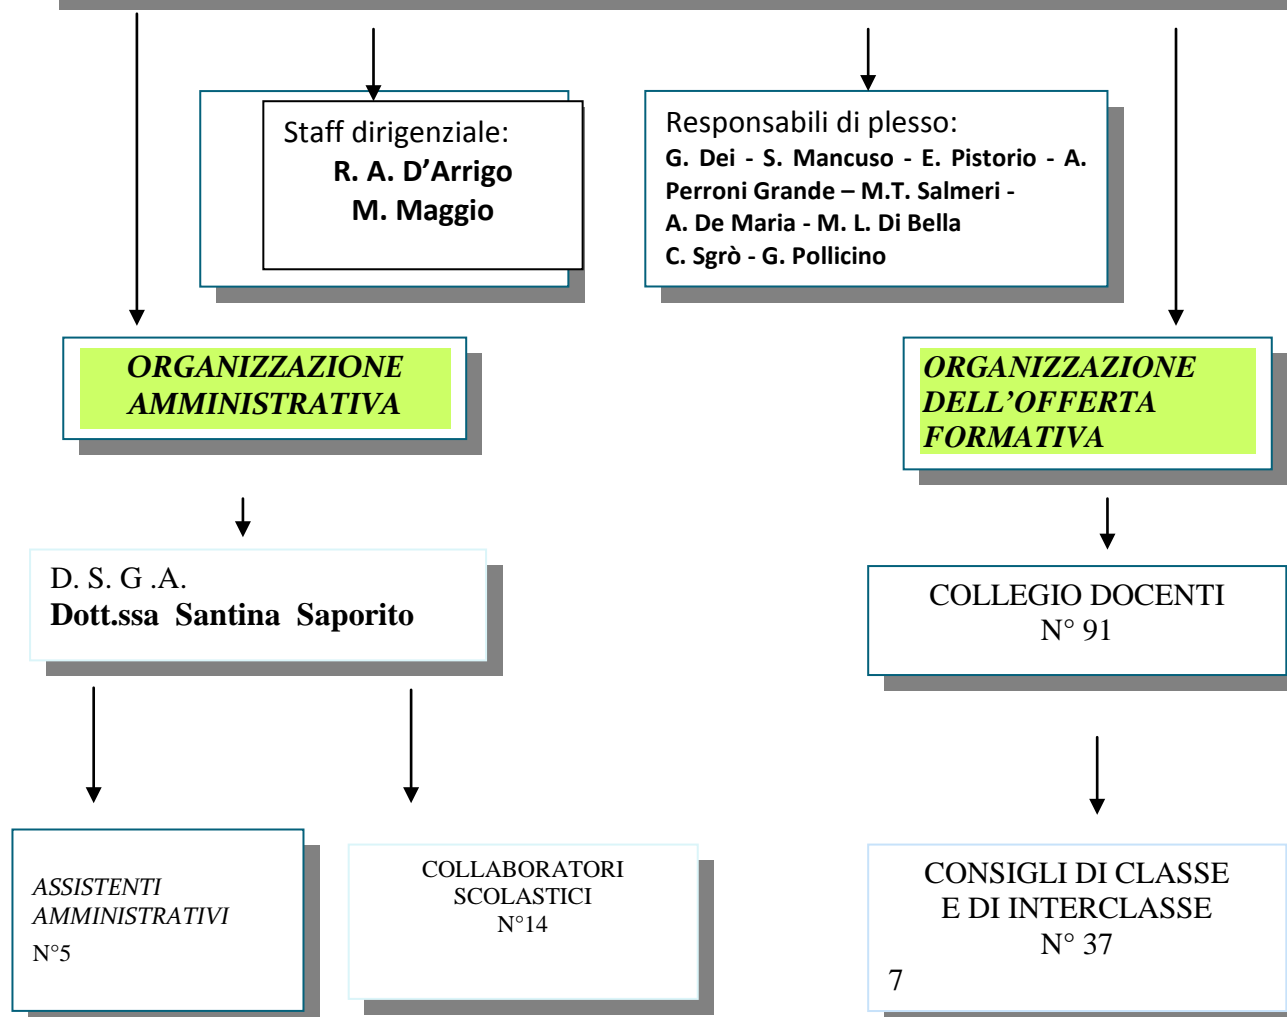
Staff dirigenziale:
R. A. D’Arrigo
M. Maggio

Responsabili di plesso:
G. Dei - S. Mancuso - E. Pistorio - A. Perroni Grande – M.T. Salmeri - A. De Maria - M. L. Di Bella
C. Sgrò - G. Pollicino

ORGANIZZAZIONE AMMINISTRATIVA

ORGANIZZAZIONE DELL’OFFERTA FORMATIVA

D. S. G .A.
Dott.ssa Santina Saporito

COLLEGIO DOCENTI
N° 91

ASSISTENTI AMMINISTRATIVI
N°5

COLLABORATORI SCOLASTICI
N°14

CONSIGLI DI CLASSE E DI INTERCLASSE
N° 37

7